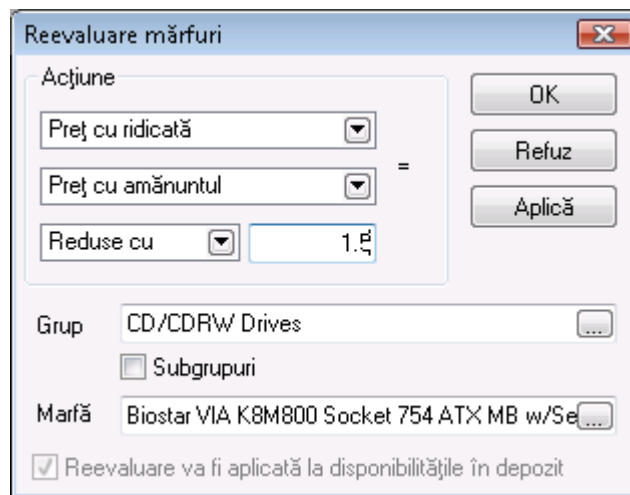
Reevaluare mărfuri

Acțiune

Preț cu ridicată

Preț cu amănuntul

=

Reduse cu

1.5

OK

Refuz

Aplică

Grup CD/CDRW Drives ...

Subgrupuri

Marfă Biostar VIA K8M800 Socket 754 ATX MB w/Se ...

Reevaluare va fi aplicată la disponibilitățile în depozit